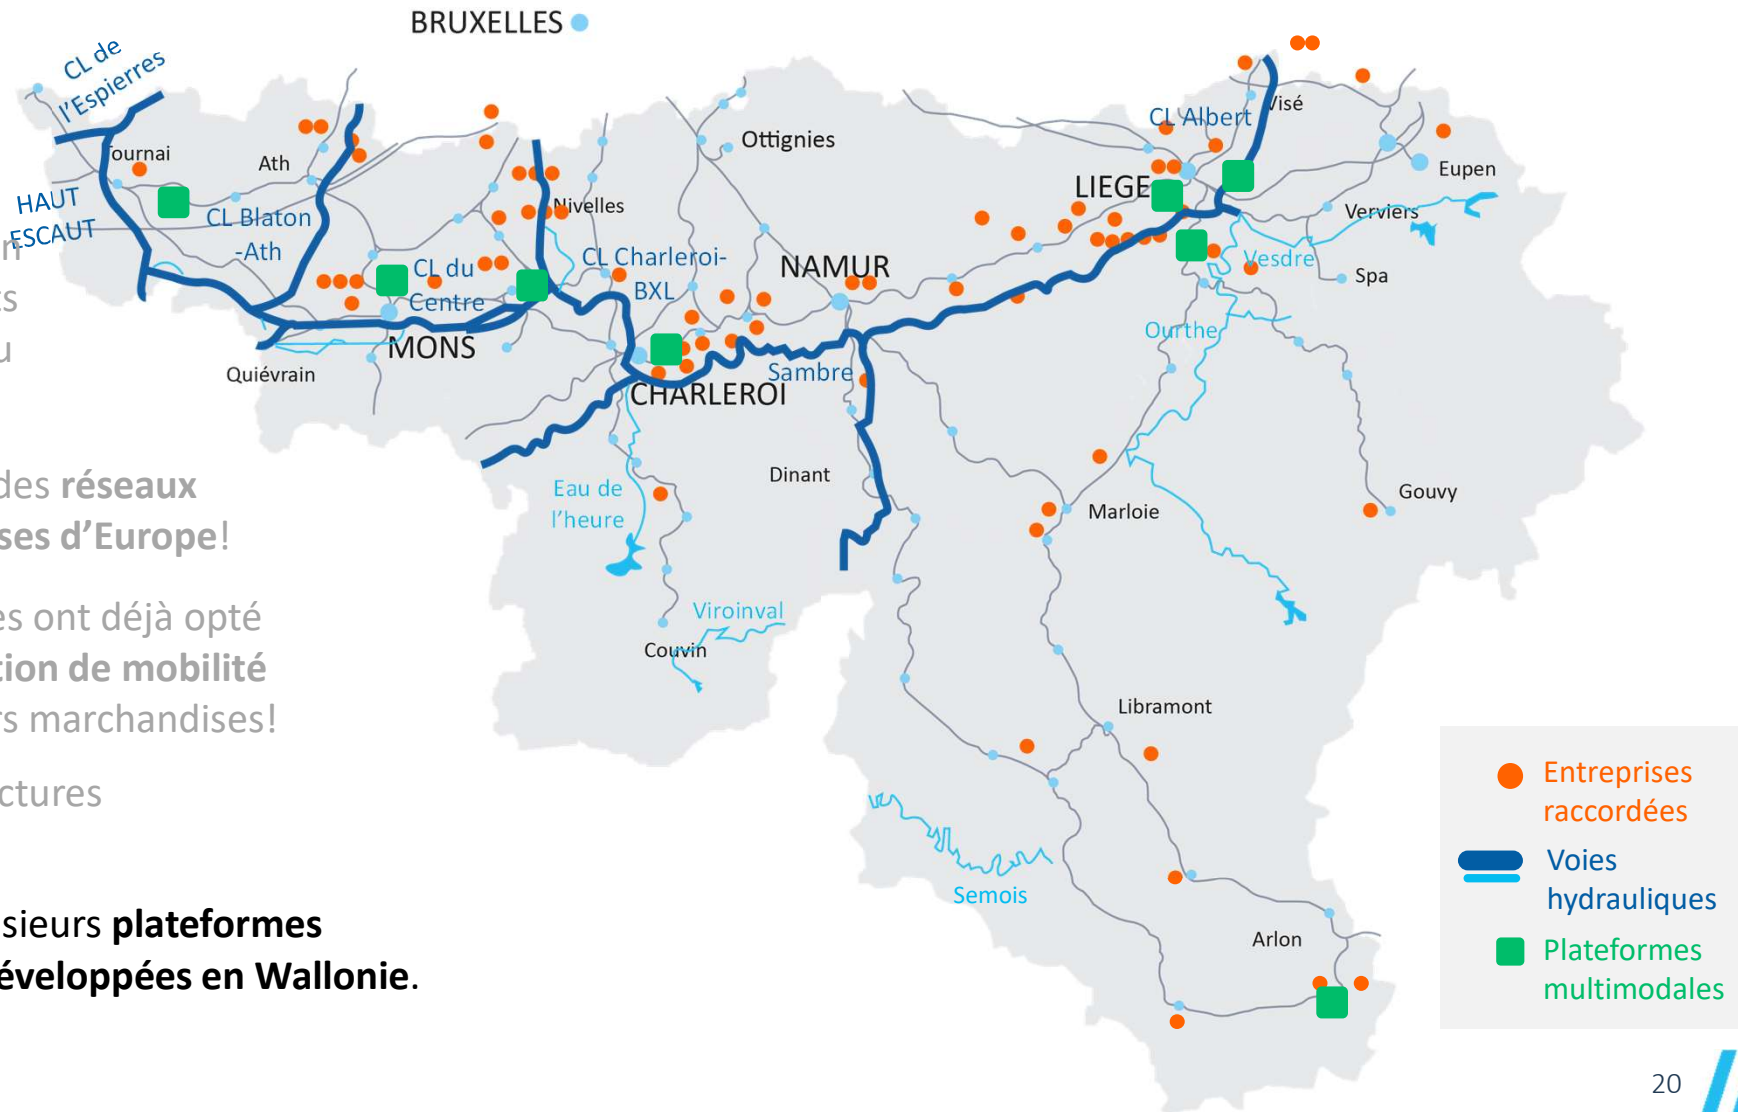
BRUXELLES

CL de l'Espierres

Tournai

Ath

HAUT ESCAUT

CL Blaton -Ath

CL du Centre

Nivelles

CL Charleroi-BXL

Ottignies

NAMUR

CL Albert

Visé

LIEGE

Eupen

Verviers

Vesdre

Spa

Ourthe

MONS

Quiévrain

Sambre

CHARLEROI

Dinant

Eau de l'heure

Marloie

Gouvy

Viroinval

Couvin

Libramont

Semois

Arlon

des réseaux
ses d'Europe!

es ont déjà opté
tion de mobilité
s marchandises!

ctures

sieurs plateformes
éveloppées en Wallonie.

Entreprises raccordées

Voies hydrauliques

Plateformes multimodales

20